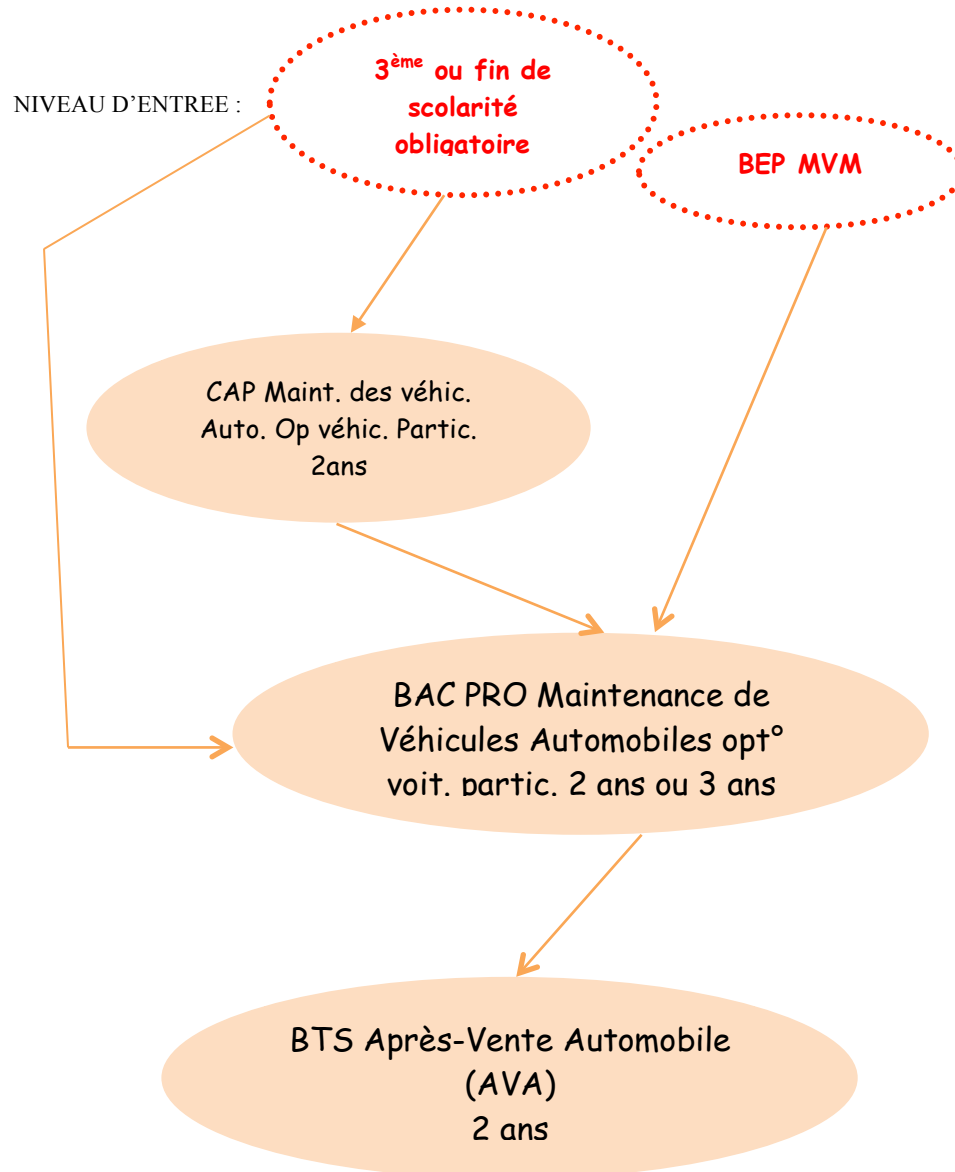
NIVEAU D'ENTREE :

3$^{ème}$ ou fin de scolarité obligatoire

BEP MVM

CAP Maint. des véhic. Auto. Op véhic. Partic. 2ans

BAC PRO Maintenance de Véhicules Automobiles opt° voit. partic. 2 ans ou 3 ans

BTS Après-Vente Automobile (AVA) 2 ans